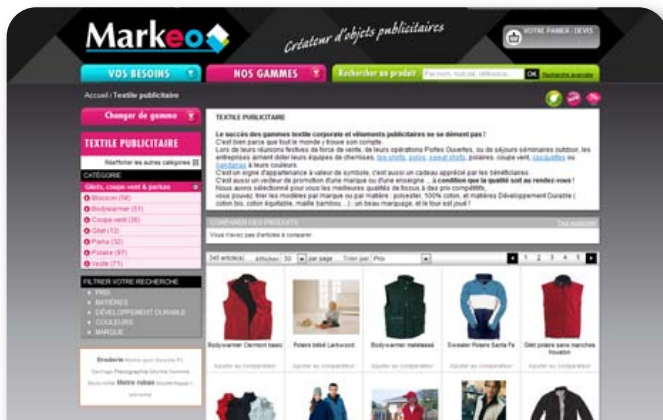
Markeo

Créateur d'objets publicitaires

VOTRE PANIER / DEVIS

VOS BESOINS

NOS GAMMES

Rechercher un produit

Nom, produit, référence...

OK

Recherche avancée

Accueil / Textile publicitaire

Changer de gamme

TEXTILE PUBLICITAIRE

Réafficher les autres catégories

CATÉGORIE

Gilets, coupe-vent & parkas

Blouson (58)

Bodywarmer (51)

Coupe-vent (36)

Gilet (13)

Parka (32)

Polaire (97)

Veste (71)

FILTRER VOTRE RECHERCHE

PRIX

MATIÈRES

DÉVELOPPEMENT DURABLE

COULEURS

MARQUE

Broderie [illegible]

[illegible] Metre ruban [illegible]

TEXTILE PUBLICITAIRE

Le succès des gammes textile corporate et vêtements publicitaires ne se dément pas !

C'est bien parce que tout le monde y trouve son compte.

Lors de leurs réunions festives de force de vente, de leurs opérations Portes Ouvertes, ou de séjours séminaires outdoor, les entreprises aiment doter leurs équipes de chemises, tee-shirts, polos, sweat-shirts, polaires, coupe vent, casquettes ou bandanas à leurs couleurs.

C'est un signe d'appartenance à valeur de symbole, c'est aussi un cadeau apprécié par les bénéficiaires.

C'est aussi un vecteur de promotion d'une marque ou d'une enseigne ... à condition que la qualité soit au rendez-vous !

Nous avons sélectionné pour vous les meilleures qualités de tissus à des prix compétitifs.

vous pouvez trier les modèles par marque ou par matière : polyester, 100% coton, et matières Développement Durable ( coton bio, coton équitable, maille bambou...) : un beau marquage, et le tour est joué !

COMPARER DES PRODUITS

Tout supprimer

Vous n'avez pas d'articles à comparer

240 article(s)

Afficher 30 par page

Trier par Prix

1 2 3 4 5

Bodywarmer Clermont basic

Polaire bébé Larkwood

Bodywarmer matelassé

Sweater Polaire Santa Fe

Gilet polaire sans manches Houston

Ajouter au comparateur

Ajouter au comparateur

Ajouter au comparateur

Ajouter au comparateur

Ajouter au comparateur